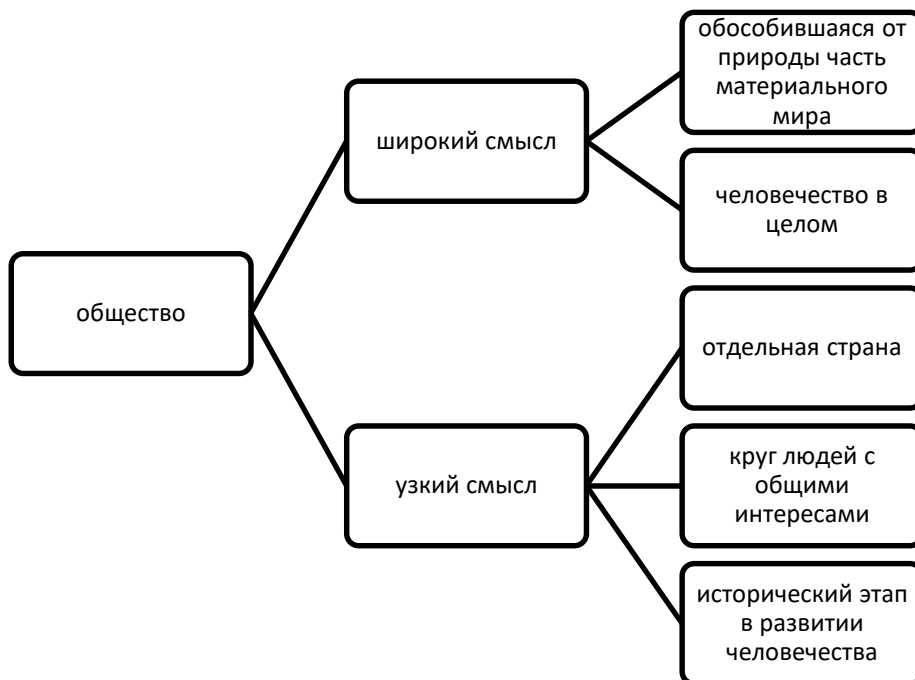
общество

широкий смысл

обособившаяся от природы часть материального мира

человечество в целом

узкий смысл

отдельная страна

круг людей с общими интересами

исторический этап в развитии человечества